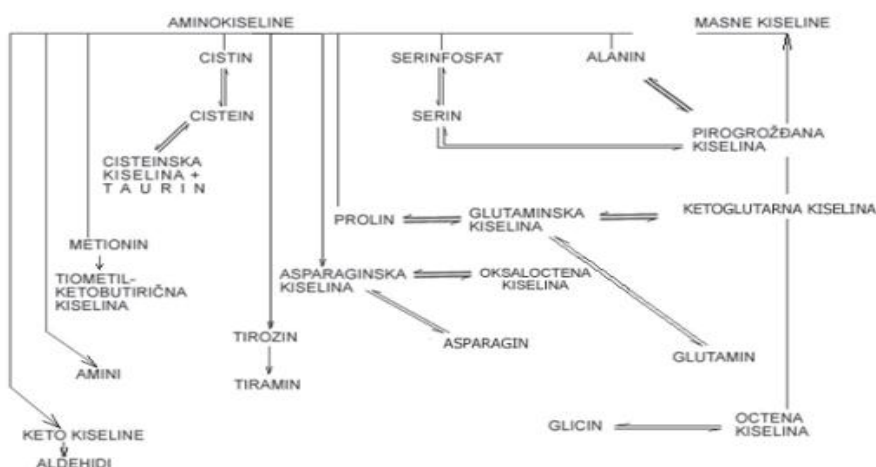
AMINOKISELINE

MASNE KISELINE

CISTIN

CISTEIN

CISTEINSKA KISELINA + TAURIN

SERINFOSFAT

SERIN

ALANIN

PIROGROŽĐANA KISELINA

METIONIN

TIOMETIL-KETOBUTIRIČNA KISELINA

PROLIN

GLUTAMINSKA KISELINA

KETOGLUTARNA KISELINA

ASPARAGINSKA KISELINA

OKSALOCTENA KISELINA

ASPARAGIN

GLUTAMIN

TIROZIN

TIRAMIN

AMINI

GLICIN

OCTENA KISELINA

KETO KISELINE

ALDEHIDI